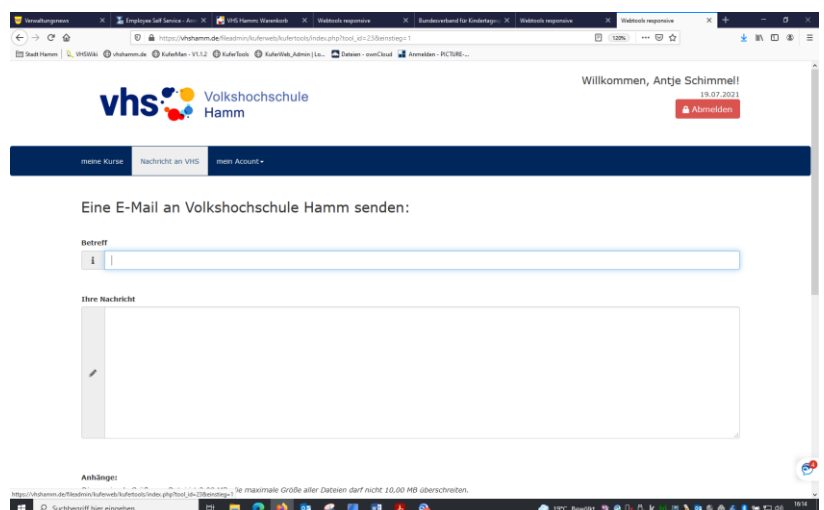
Verwaltungsnews | Employee Self Service - Arc | VHS Hamm: Warenkorb | Webtools responsive | Bundesverband für Kindertages | Webtools responsive | Webtools responsive

https://vhshamm.de/fileadmin/kuferweb/kufertools/index.php?tool_id=23&einstieg=1

120%

Stadt Hamm | VHSWiki | vhshamm.de | KuferMan - V1.1.2 | KuferTools | KuferWeb_Admin | Lo... | Dateien - ownCloud | Anmelden - PICTURE-...

Willkommen, Antje Schimmel!
19.07.2021

Abmelden

vhs Volkshochschule Hamm

meine Kurse | Nachricht an VHS | mein Acount

Eine E-Mail an Volkshochschule Hamm senden:

Betreff

Ihre Nachricht

Anhänge:

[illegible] die maximale Größe aller Dateien darf nicht 10,00 MB überschreiten.

https://vhshamm.de/fileadmin/kuferweb/kufertools/index.php?tool_id=23&einstieg=1

Suchbegriff hier eingeben

19°C Bewölkt

16:14